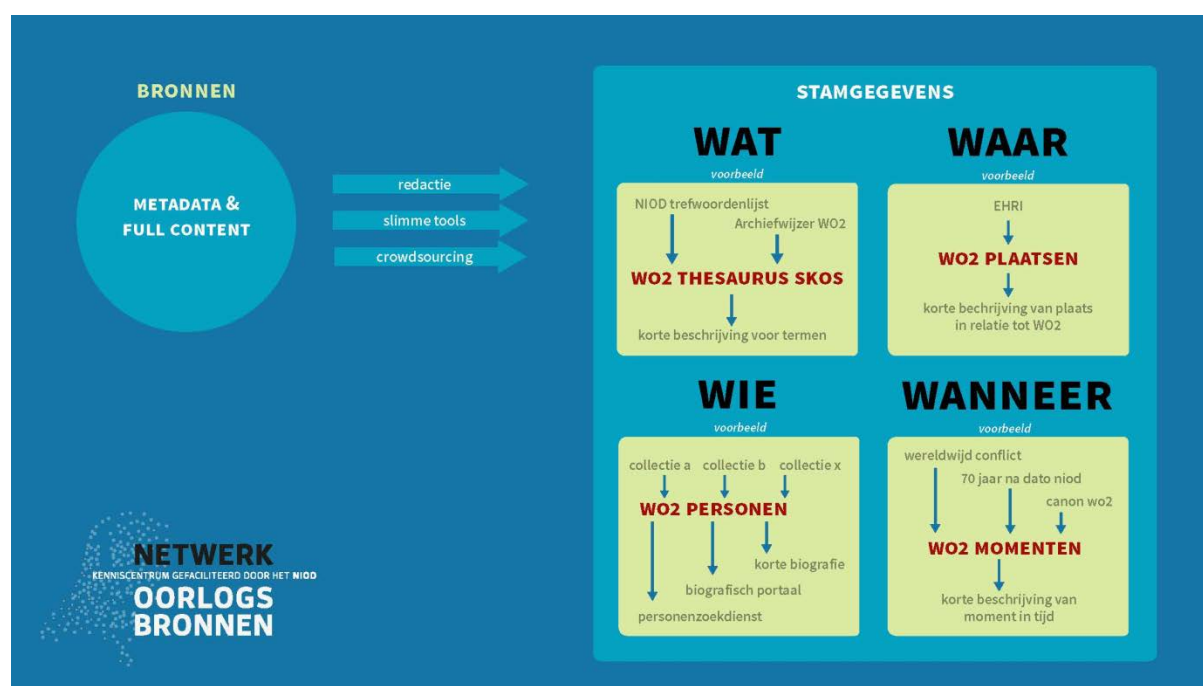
BRONNEN

METADATA & FULL CONTENT

redactie

slimme tools

crowdsourcing

STAMGEGEVENS

WAT

voorbeeld

NIOD trefwoordenlijst

Archiefwijzer WO2

WO2 THESAURUS SKOS

korte beschrijving voor termen

WAAR

voorbeeld

EHRI

WO2 PLAATSEN

korte beschrijving van plaats in relatie tot WO2

WIE

voorbeeld

collectie a

collectie b

collectie x

WO2 PERSONEN

korte biografie

biografisch portaal

personenzoekdienst

WANNEER

voorbeeld

wereldwijd conflict

70 jaar na dato niod

canon wo2

WO2 MOMENTEN

korte beschrijving van moment in tijd

NETWERK

KENNISCENTRUM GEFACILITEERD DOOR HET NIOD

OORLOGS BRONNEN